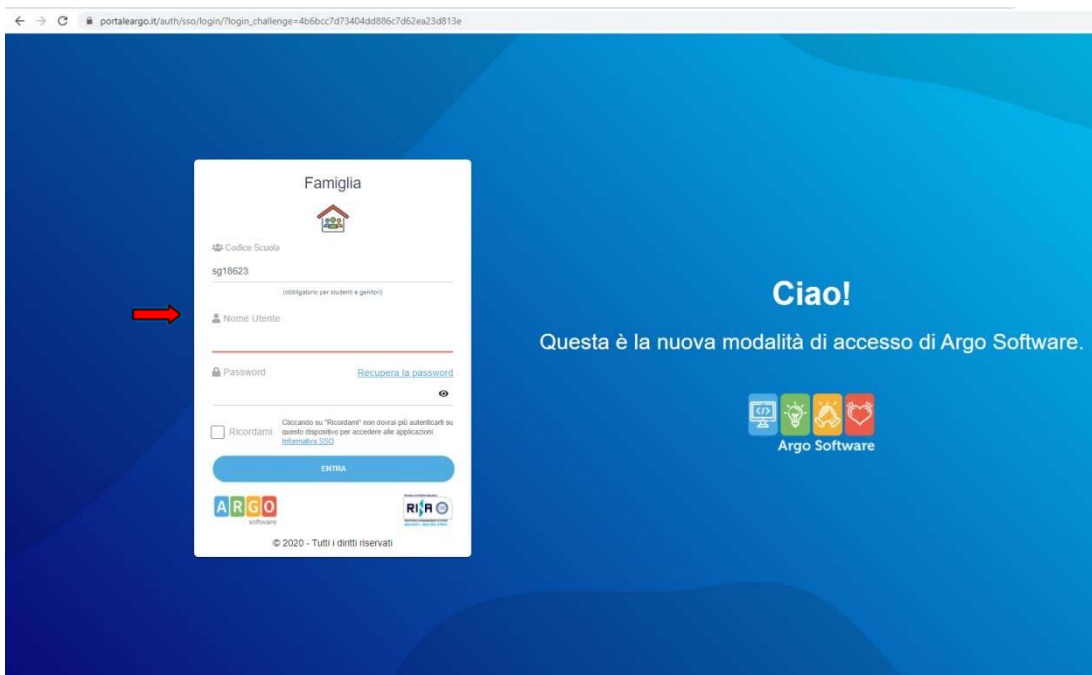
portaleargo.it/auth/sso/login/?login_challenge=4b6bcc7d73404dd886c7d62ea23d813e

Famiglia

Codice Scuola

sg18623

(obbligatorio per studenti e genitori)

Nome Utente

Password

Recupera la password

Ricordami

Cliccando su "Ricordami" non dovrai più autenticarti su questo dispositivo per accedere alle applicazioni. Informativa SSO

ENTRA

ARGO software

RINA

© 2020 - Tutti i diritti riservati

Ciao!

Questa è la nuova modalità di accesso di Argo Software.

Argo Software